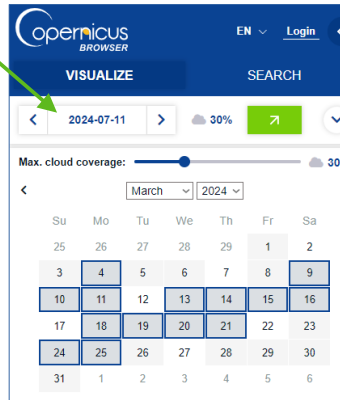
Copernicus BROWSER

EN Login

VISUALIZE

SEARCH

2024-07-11

30%

Max. cloud coverage:

30

March 2024

| Su | Mo | Tu | We | Th | Fr | Sa |
|---|---|---|---|---|---|---|
| 25 | 26 | 27 | 28 | 29 | 1 | 2 |
| 3 | 4 | 5 | 6 | 7 | 8 | 9 |
| 10 | 11 | 12 | 13 | 14 | 15 | 16 |
| 17 | 18 | 19 | 20 | 21 | 22 | 23 |
| 24 | 25 | 26 | 27 | 28 | 29 | 30 |
| 31 | 1 | 2 | 3 | 4 | 5 | 6 |